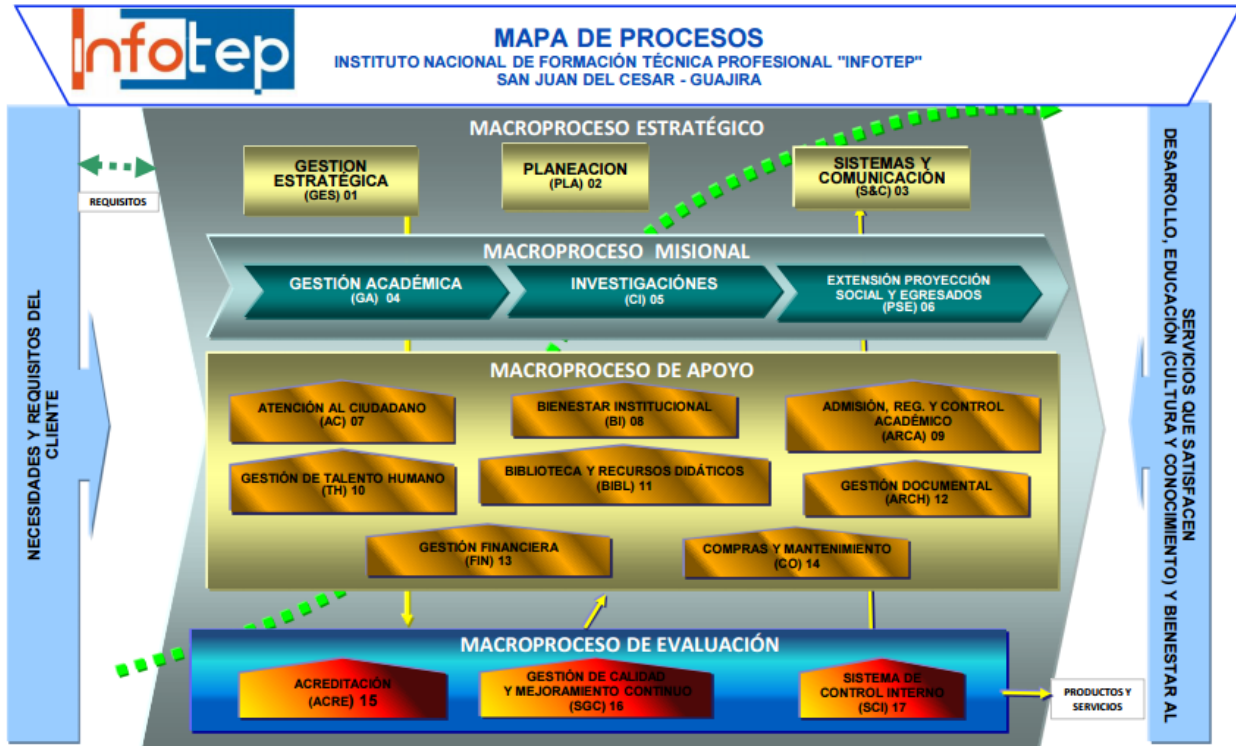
Infotep

MAPA DE PROCESOS
INSTITUTO NACIONAL DE FORMACIÓN TÉCNICA PROFESIONAL "INFOTEP"
SAN JUAN DEL CESAR - GUAJIRA

NECESIDADES Y REQUISITOS DEL CLIENTE

REQUISITOS

MACROPROCESO ESTRATÉGICO

GESTION ESTRATÉGICA (GES) 01

PLANEACION (PLA) 02

SISTEMAS Y COMUNICACIÓN (S&C) 03

MACROPROCESO MISIONAL

GESTIÓN ACADÉMICA (GA) 04

INVESTIGACIÓNES (CI) 05

EXTENSIÓN PROYECCIÓN SOCIAL Y EGRESADOS (PSE) 06

MACROPROCESO DE APOYO

ATENCIÓN AL CIUDADANO (AC) 07

BIENESTAR INSTITUCIONAL (BI) 08

ADMISIÓN, REG. Y CONTROL ACADÉMICO (ARCA) 09

GESTIÓN DE TALENTO HUMANO (TH) 10

BIBLIOTECA Y RECURSOS DIDÁTICOS (BIBL) 11

GESTIÓN DOCUMENTAL (ARCH) 12

GESTIÓN FINANCIERA (FIN) 13

COMPRAS Y MANTENIMIENTO (CO) 14

MACROPROCESO DE EVALUACIÓN

ACREDITACIÓN (ACRE) 15

GESTIÓN DE CALIDAD Y MEJORAMIENTO CONTINUO (SGC) 16

SISTEMA DE CONTROL INTERNO (SCI) 17

PRODUCTOS Y SERVICIOS

SERVICIOS QUE SATISFACEN AL DESARROLLO, EDUCACIÓN (CULTURA Y CONOCIMIENTO) Y BIENESTAR